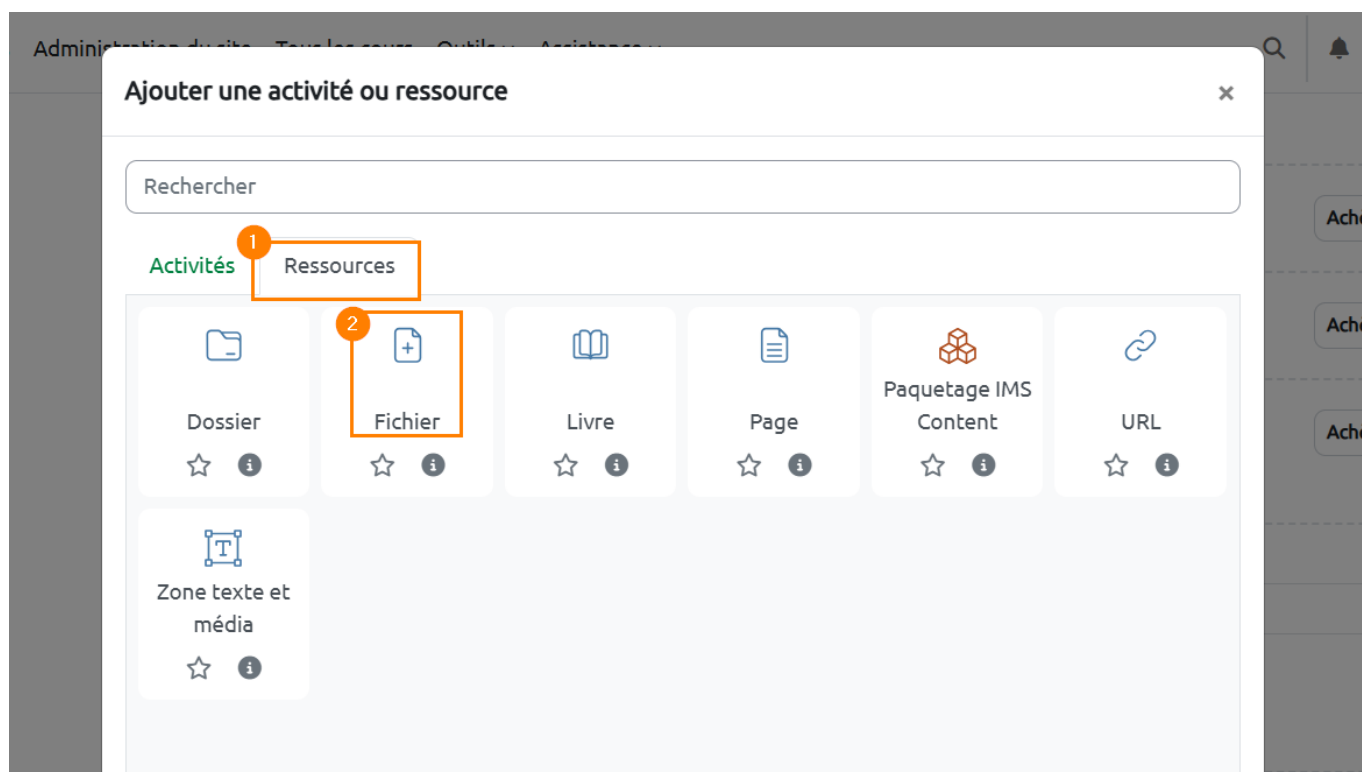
Administration du site Tous les cours Outils Assistance

Ajouter une activité ou ressource

×

Rechercher

1

Activités

Ressources

2

Dossier

Fichier

Livre

Page

Paquetage IMS Content

URL

Zone texte et média

Ache

Ache

Ache